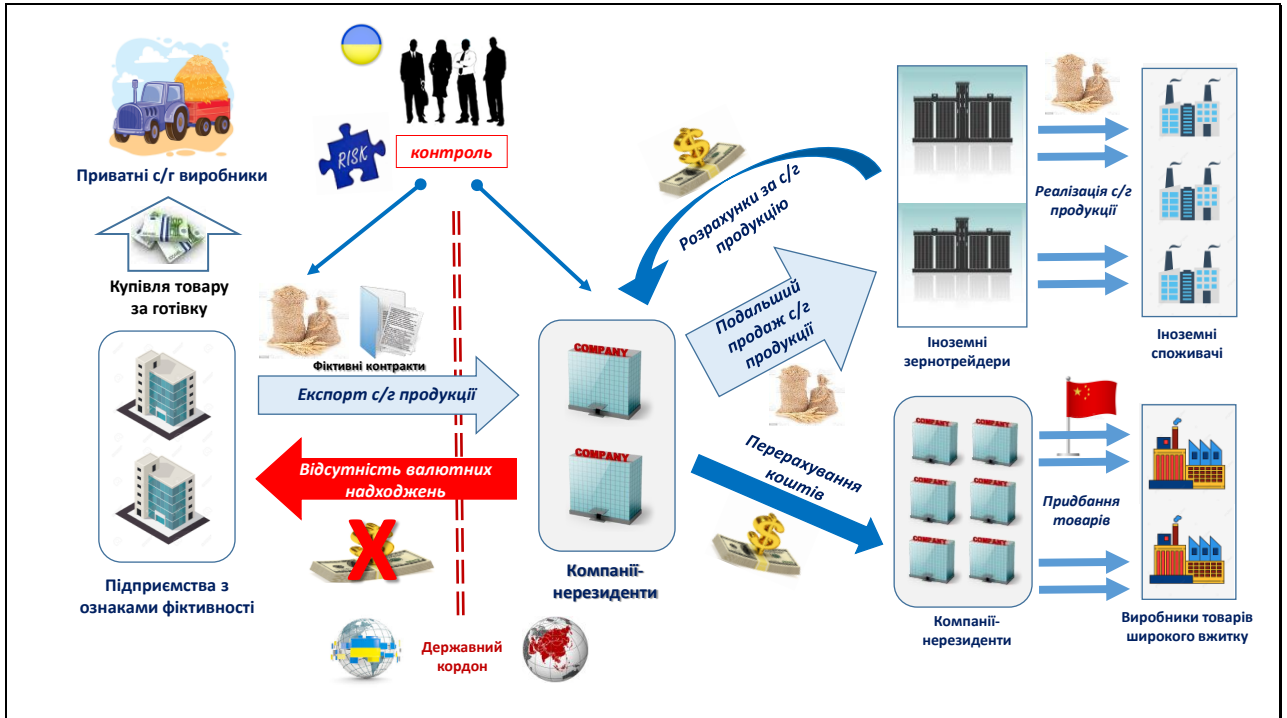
RISK

контроль

Приватні с/г виробники

Купівля товару за готівку

Фіктивні контракти

Експорт с/г продукції

Відсутність валютних надходжень

Підприємства з ознаками фіктивності

Державний кордон

COMPANY

COMPANY

Компанії-нерезиденти

Розрахунки за с/г продукцію

Подальший продаж с/г продукції

Перерахування коштів

Іноземні зернотрейдери

Реалізація с/г продукції

Іноземні споживачі

COMPANY COMPANY COMPANY COMPANY COMPANY COMPANY

Компанії-нерезиденти

Придбання товарів

Виробники товарів широкого вжитку